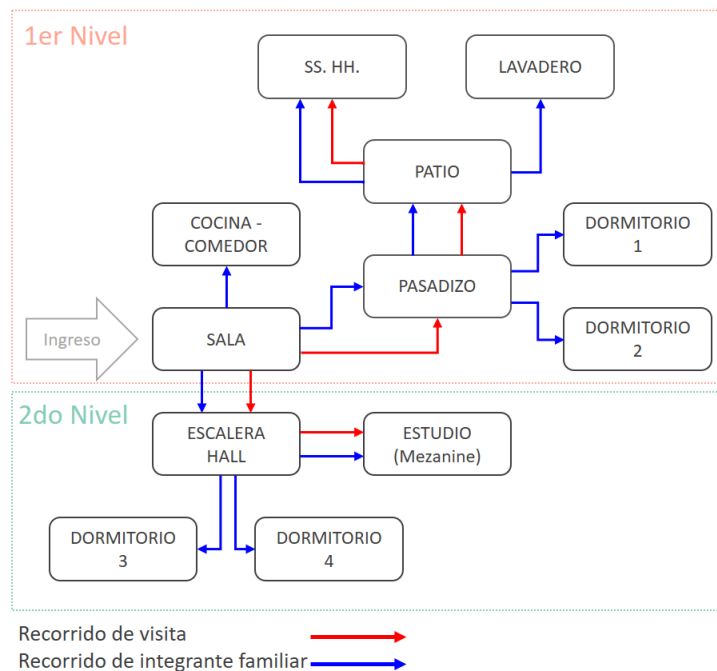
1er Nivel

SS. HH.

LAVADERO

PATIO

COCINA - COMEDOR

DORMITORIO 1

PASADIZO

Ingreso

SALA

DORMITORIO 2

2do Nivel

ESCALERA HALL

ESTUDIO (Mezanine)

DORMITORIO 3

DORMITORIO 4

Recorrido de visita

Recorrido de integrante familiar